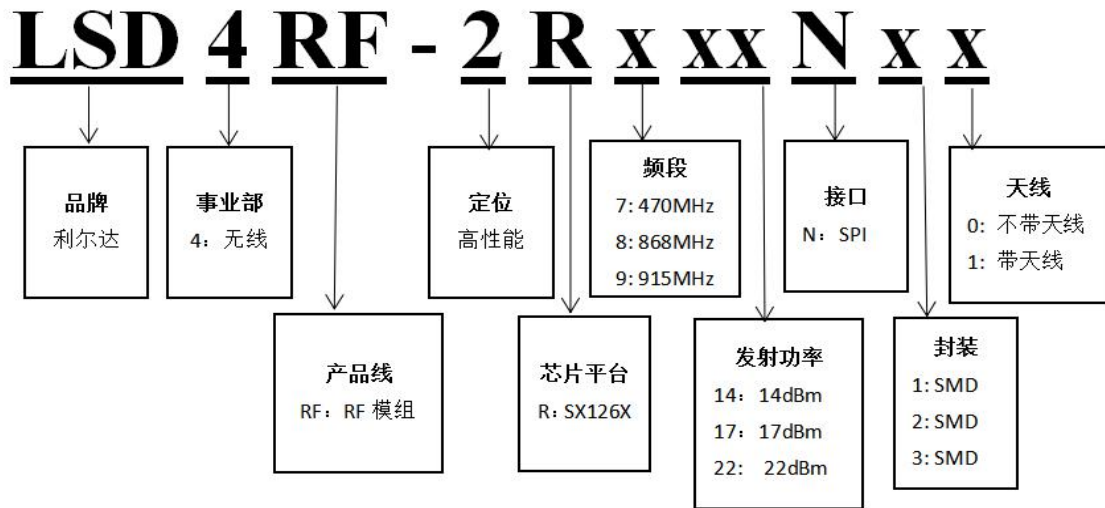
LSD 4 RF - 2 R x xx N x x

品牌
利尔达

事业部
4：无线

产品线
RF：RF 模组

定位
高性能

芯片平台
R：SX126X

频段
7: 470MHz
8: 868MHz
9: 915MHz

发射功率
14：14dBm
17：17dBm
22： 22dBm

接口
N：SPI

封装
1: SMD
2: SMD
3: SMD

天线
0: 不带天线
1: 带天线